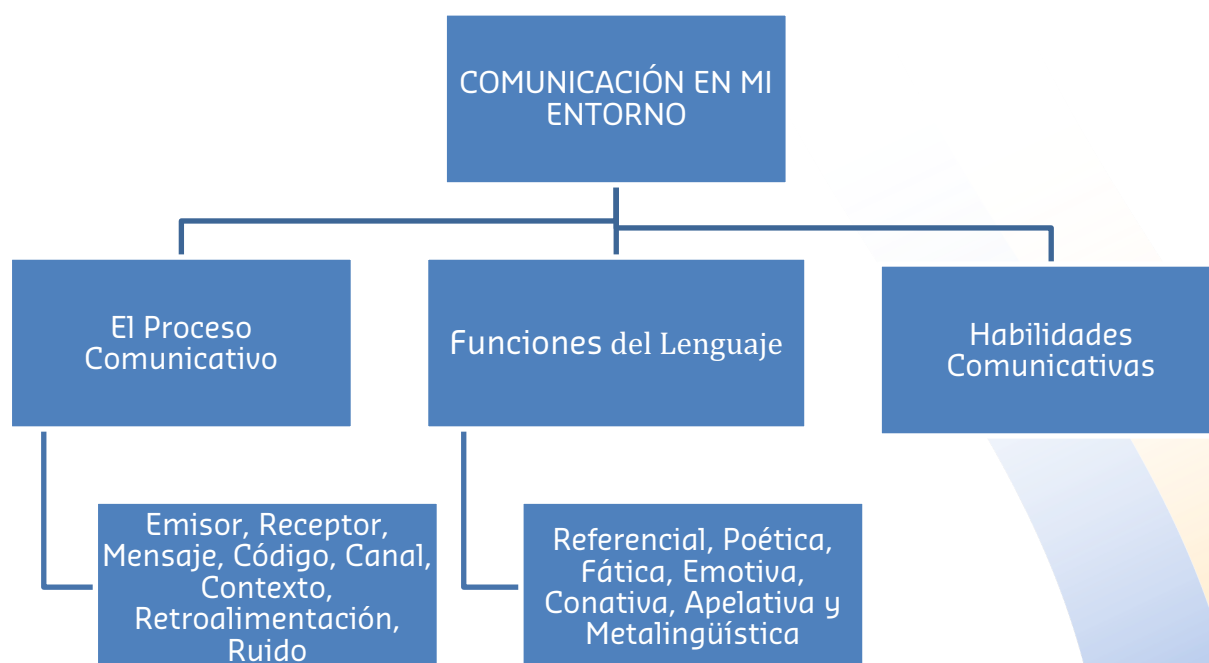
COMUNICACIÓN EN MI ENTORNO

El Proceso Comunicativo

Emisor, Receptor, Mensaje, Código, Canal, Contexto, Retroalimentación, Ruido

Funciones del Lenguaje

Referencial, Poética, Fática, Emotiva, Conativa, Apelativa y Metalingüística

Habilidades Comunicativas